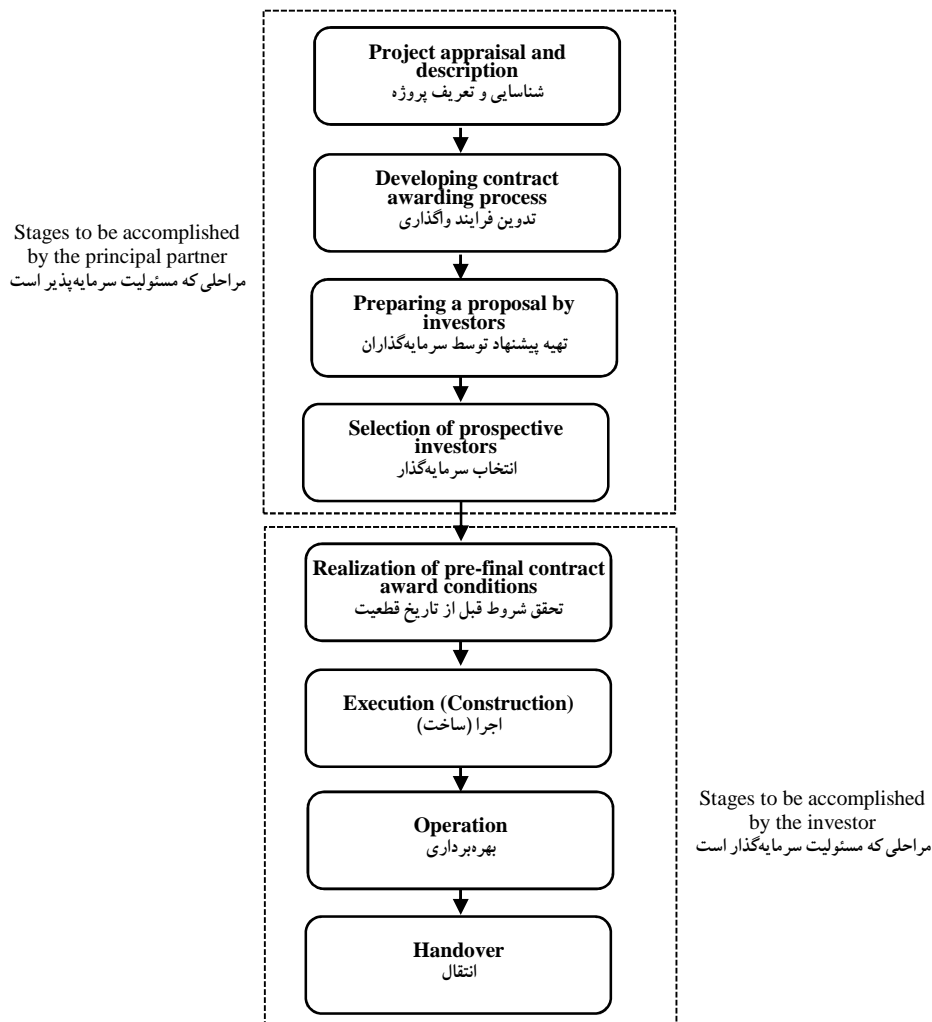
Stages to be accomplished by the principal partner
مراحلی که مسئولیت سرمایه‌پذیر است

Project appraisal and description
شناسایی و تعریف پروژه

Developing contract awarding process
تدوین فرایند واگذاری

Preparing a proposal by investors
تهیه پیشنهاد توسط سرمایه‌گذاران

Selection of prospective investors
انتخاب سرمایه‌گذار

Realization of pre-final contract award conditions
تحقق شروط قبل از تاریخ قطعیت

Execution (Construction)
اجرا (ساخت)

Operation
بهره‌برداری

Handover
انتقال

Stages to be accomplished by the investor
مراحلی که مسئولیت سرمایه‌گذار است